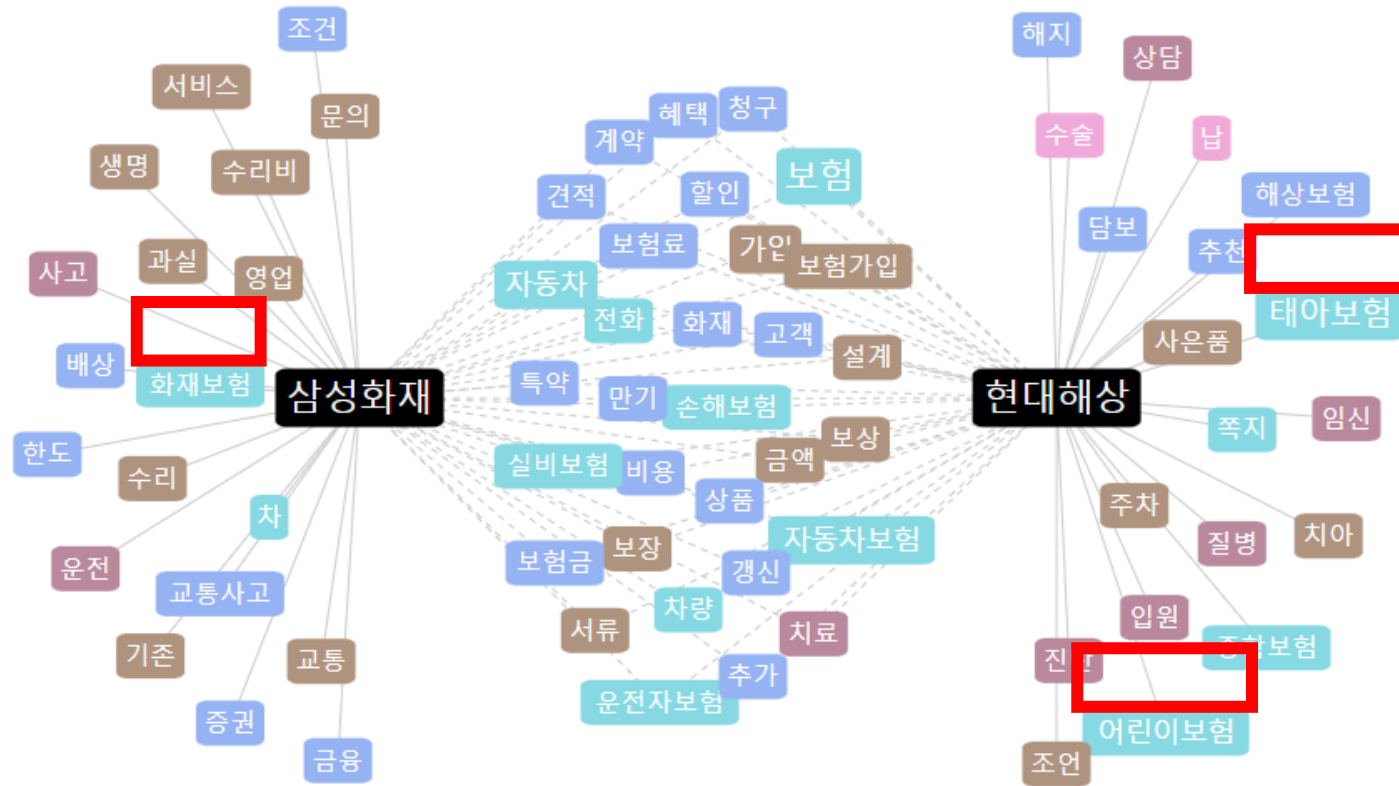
조건
서비스
문의
생명
수리비
과실
사고
영업
배상
화재보험
삼성화재
한도
수리
차
운전
교통사고
기존
교통
증권
금융

계약
혜택
청구
견적
할인
보험
보험료
가입
보험가입
자동차
전화
화재
고객
설계
특약
만기
손해보험
실비보험
비용
금액
보상
상품
자동차보험
보험금
보장
갱신
차량
서류
치료
추가
운전자보험

해지
상담
수술
납
해상보험
담보
추천
태아보험
사은품
현대해상
쪽지
임신
주차
질병
치아
입원
진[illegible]
종합보험
어린이보험
조언